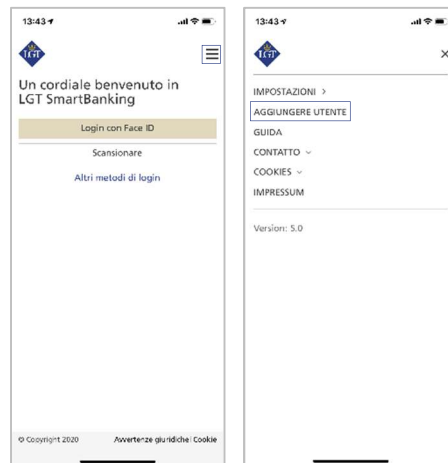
13:43

LGT

Un cordiale benvenuto in LGT SmartBanking

Login con Face ID

Scansionare

Altri metodi di login

© Copyright 2020

Avvertenze giuridiche | Cookie

13:43

LGT

×

IMPOSTAZIONI >

AGGIUNGERE UTENTE

GUIDA

CONTATTO ⌄

COOKIES ⌄

IMPRESSUM

Version: 5.0